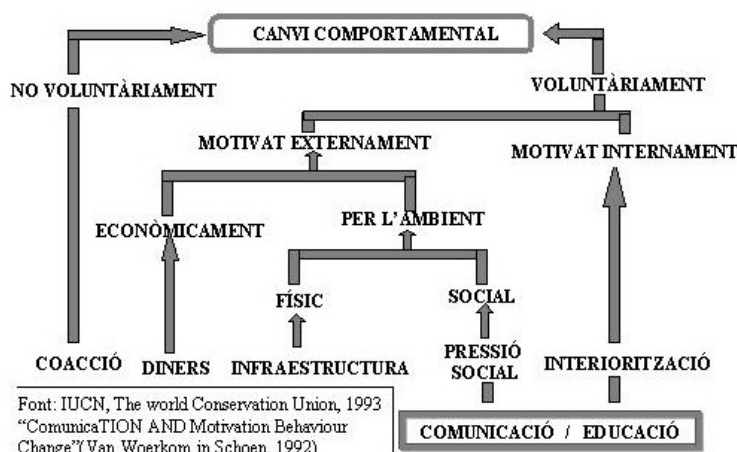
CANVI COMPORTAMENTAL

NO VOLUNTÀRIAMENT

VOLUNTÀRIAMENT

MOTIVAT EXTERNAMENT

MOTIVAT INTERNAMENT

ECONÒMICAMENT

PER L'AMBIENT

FÍSIC

SOCIAL

COACCIÓ

DINERS

INFRAESTRUCTURA

PRESSIÓ SOCIAL

INTERIORITZACIÓ

Font: IUCN, The world Conservation Union, 1993 "ComunicaTION AND Motivation Behaviour Change"(Van Woerkom in Schoen, 1992)

COMUNICACIÓ / EDUCACIÓ